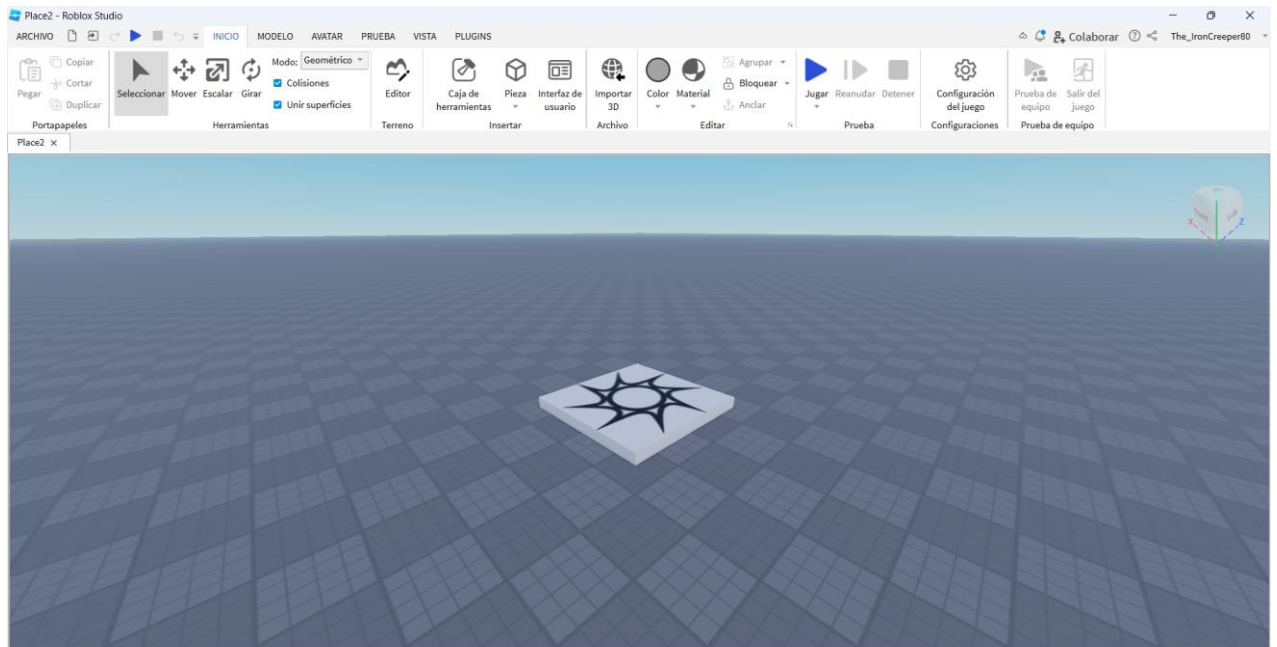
Place2 - Roblox Studio

ARCHIVO INICIO MODELO AVATAR PRUEBA VISTA PLUGINS

Colaborar The_IronCreeper80

Pegar Copiar Cortar Duplicar
Portapapeles

Seleccionar Mover Escalar Girar Modo: Geométrico Colisiones Unir superficies
Herramientas

Editor
Terreno

Caja de herramientas Pieza Interfaz de usuario
Insertar

Importar 3D
Archivo

Color Material Agrupar Bloquear Anclar
Editar

Jugar Reanudar Detener
Prueba

Configuración del juego
Configuraciones

Prueba de equipo Salir del juego
Prueba de equipo

Place2 ×